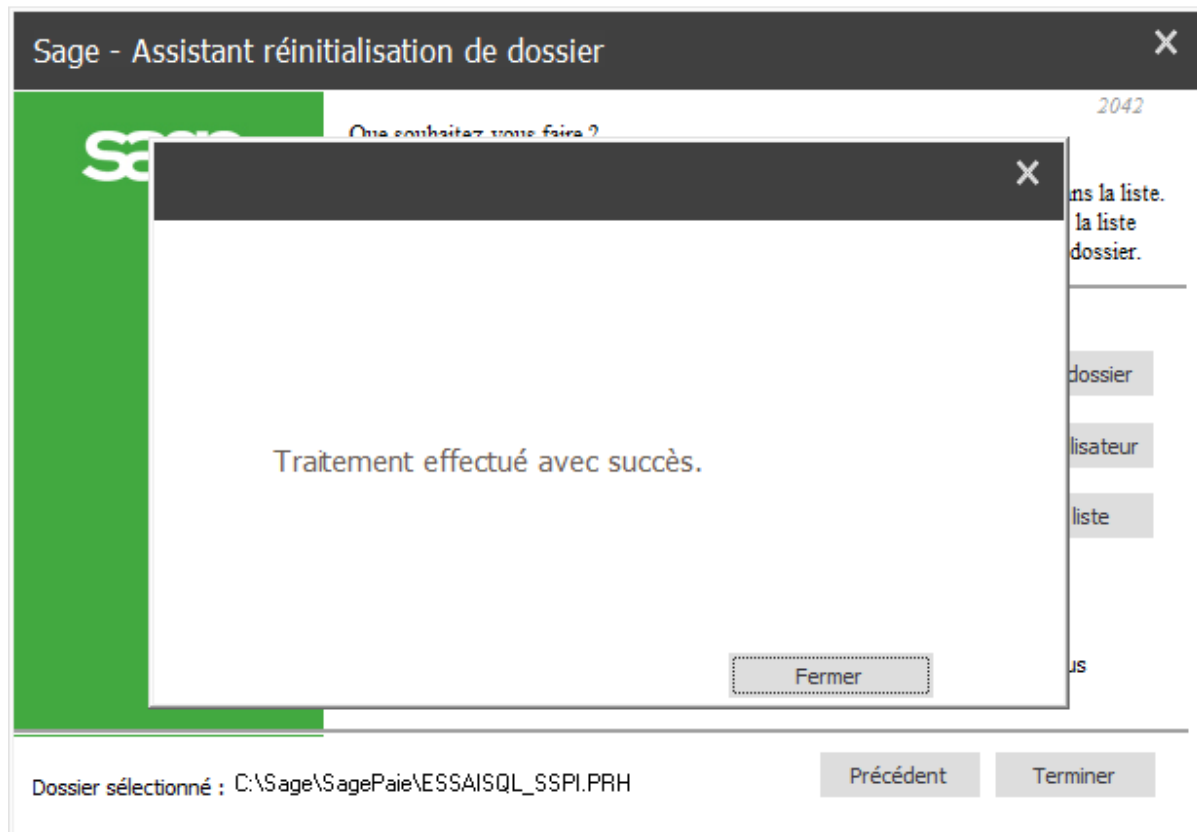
Sage - Assistant réinitialisation de dossier

×

2042

sa

Que souhaitez vous faire ?

×

ns la liste.
la liste
dossier.

dossier

lisateur

liste

Traitement effectué avec succès.

us

Fermer

Dossier sélectionné : C:\Sage\SagePaie\ESSAISQL_SSPI.PRH

Précédent

Terminer